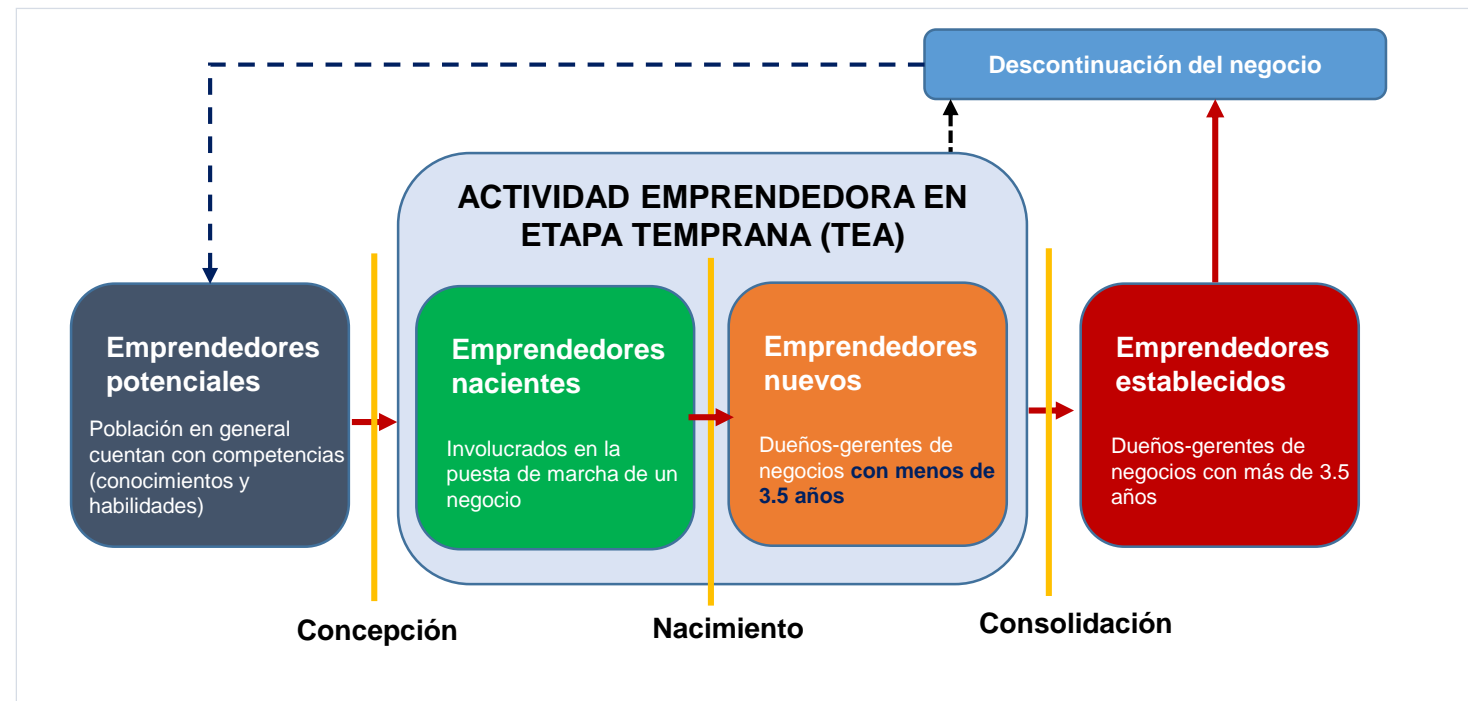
Descontinuación del negocio

ACTIVIDAD EMPRENDEDORA EN ETAPA TEMPRANA (TEA)

Emprendedores potenciales

Población en general cuentan con competencias (conocimientos y habilidades)

Emprendedores nacientes

Involucrados en la puesta de marcha de un negocio

Emprendedores nuevos

Dueños-gerentes de negocios con menos de 3.5 años

Emprendedores establecidos

Dueños-gerentes de negocios con más de 3.5 años

Concepción

Nacimiento

Consolidación